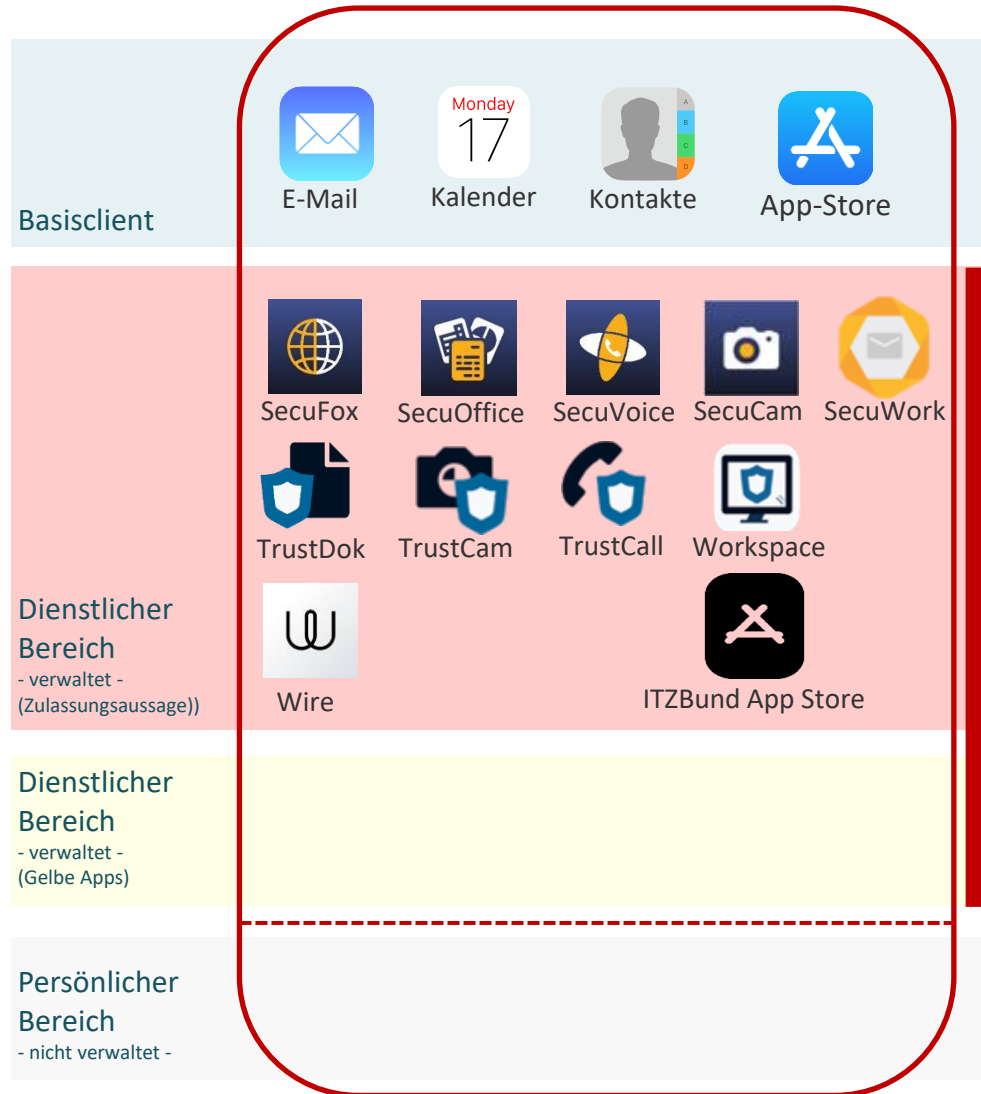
Monday
17

A
B
C
D

E-Mail Kalender Kontakte App-Store

Basisclient

SecuFox SecuOffice SecuVoice SecuCam SecuWork

TrustDok TrustCam TrustCall Workspace

Wire ITZBund App Store

Dienstlicher Bereich
- verwaltet -
(Zulassungsaussage))

Dienstlicher Bereich
- verwaltet -
(Gelbe Apps)

Persönlicher Bereich
- nicht verwaltet -